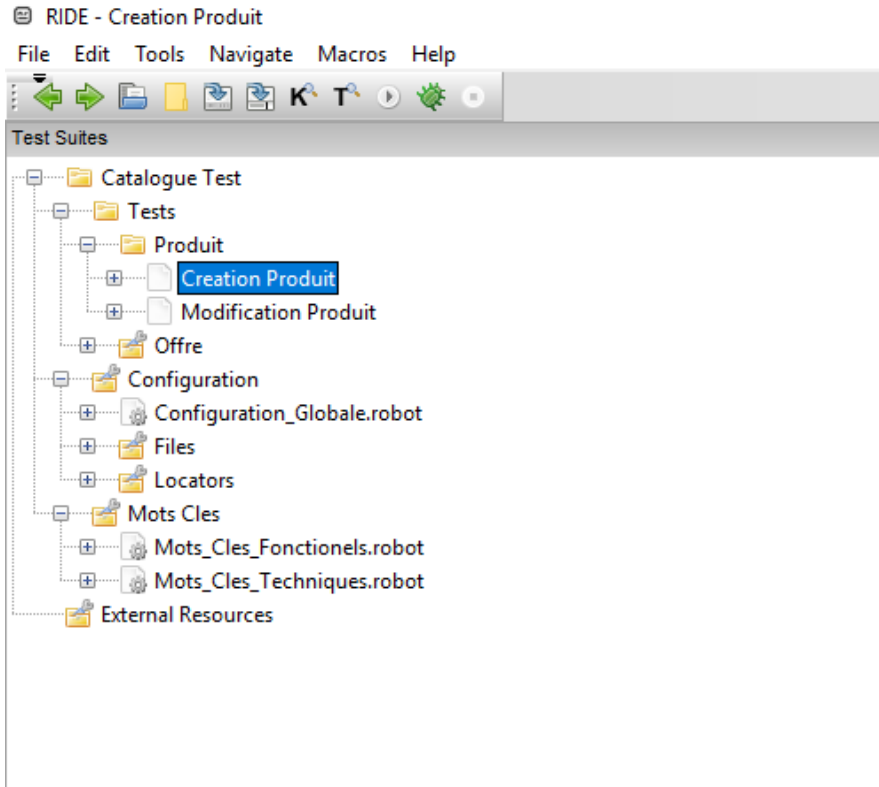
RIDE - Creation Produit

File Edit Tools Navigate Macros Help

K T

Test Suites

Catalogue Test
Tests
Produit
Creation Produit
Modification Produit
Offre
Configuration
Configuration_Globale.robot
Files
Locators
Mots Cles
Mots_Cles_Fonctionels.robot
Mots_Cles_Techniques.robot
External Resources